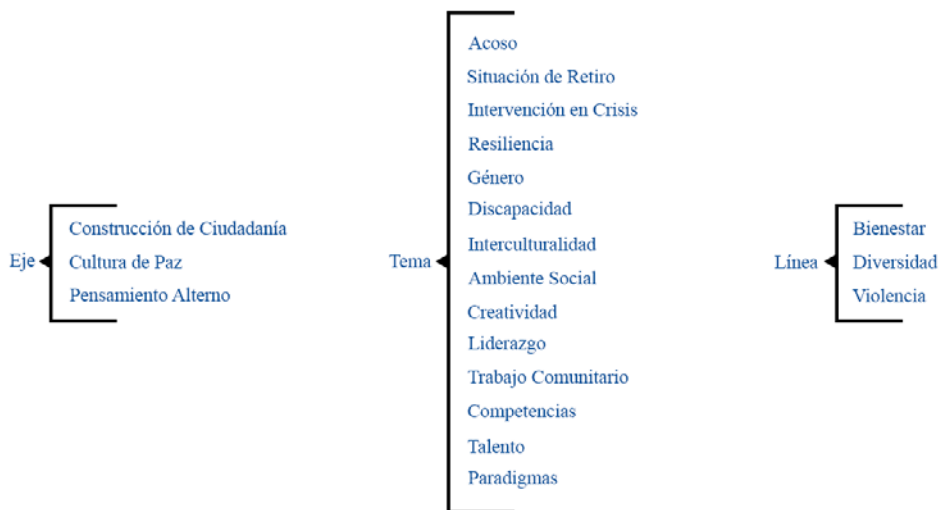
Eje

Construcción de Ciudadanía
Cultura de Paz
Pensamiento Alterno

Tema

Acoso
Situación de Retiro
Intervención en Crisis
Resiliencia
Género
Discapacidad
Interculturalidad
Ambiente Social
Creatividad
Liderazgo
Trabajo Comunitario
Competencias
Talento
Paradigmas

Línea

Bienestar
Diversidad
Violencia